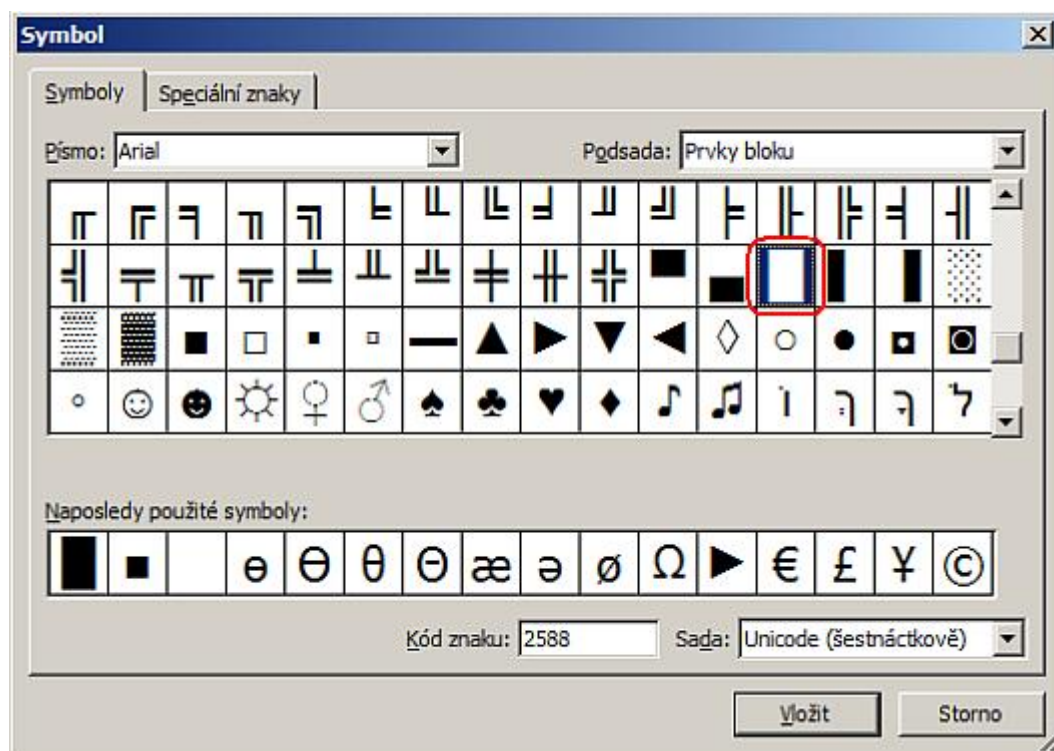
Symbol

Symboly | Speciální znaky

Písmo: Arial

Podsada: Prvky bloku

╓ ╔ ╕ ╖ ╗ ╘ ╙ ╚ ╛ ╜ ╝ ╞ ╟ ╠ ╡ ╢
╣ ╤ ╥ ╦ ╧ ╨ ╩ ╪ ╫ ╬ ▀ ▄ █ ▌ ▐ ░
▒ ▓ ■ □ ▪ ▫ ▬ ▲ ► ▼ ◄ ◊ ○ ● ◘ ◙
◦ ☺ ☻ ☼ ♀ ♂ ♠ ♣ ♥ ♦ ♪ ♫ ּו ּך ךּ לּ

Naposledy použité symboly:

█ ■ ɵ Θ θ Ɵ æ ə ø Ω ► € £ ¥ ©

Kód znaku: 2588

Sada: Unicode (šestnáctkově)

Vložit

Storno